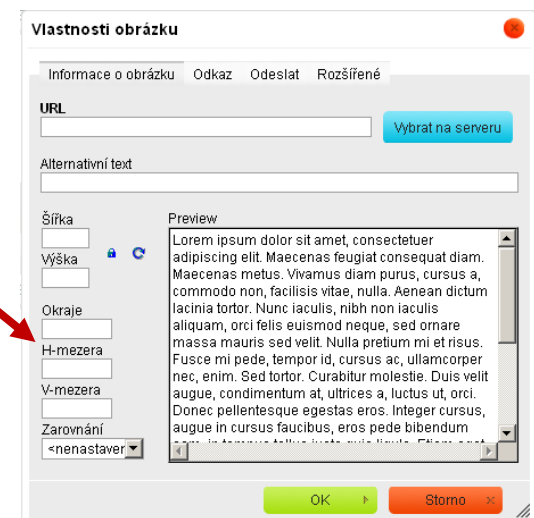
Vlastnosti obrázku

Informace o obrázku | Odkaz | Odeslat | Rozšířené

URL

Vybrat na serveru

Alternativní text

Šířka

Výška

Okraje

H-mezera

V-mezera

Zarovnání

<nenastaven

Preview

Lorem ipsum dolor sit amet, consectetuer adipiscing elit. Maecenas feugiat consequat diam. Maecenas metus. Vivamus diam purus, cursus a, commodo non, facilisis vitae, nulla. Aenean dictum lacinia tortor. Nunc iaculis, nibh non iaculis aliquam, orci felis euismod neque, sed ornare massa mauris sed velit. Nulla pretium mi et risus. Fusce mi pede, tempor id, cursus ac, ullamcorper nec, enim. Sed tortor. Curabitur molestie. Duis velit augue, condimentum at, ultrices a, luctus ut, orci. Donec pellentesque egestas eros. Integer cursus, augue in cursus faucibus, eros pede bibendum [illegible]

OK

Storno